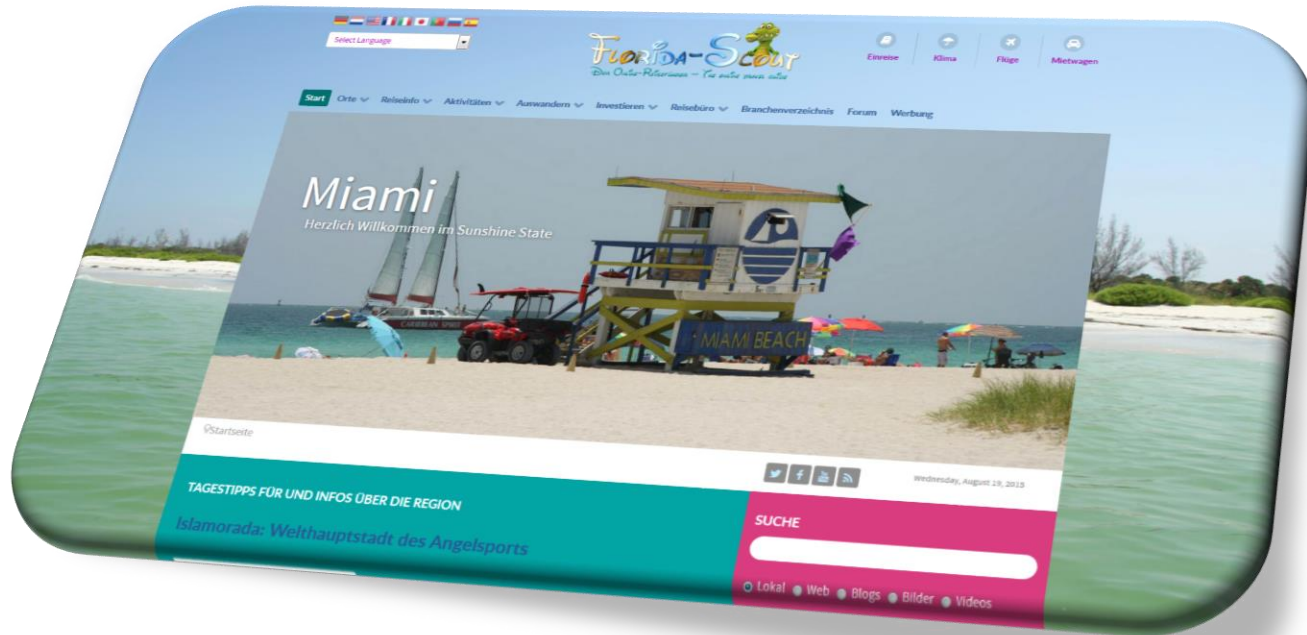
Select Language

FLORIDA-SCOUT
Dein Online-Reiseführer – The online travel guide

Einreise Klima Flüge Mietwagen

Start Orte Reiseinfo Aktivitäten Auswandern Investieren Reisebüro Branchenverzeichnis Forum Werbung

Miami
Herzlich Willkommen im Sunshine State

MIAMI BEACH

Startseite

Wednesday, August 19, 2015

TAGESTIPPS FÜR UND INFOS ÜBER DIE REGION

Islamorada: Welthauptstadt des Angelsports

SUCHE

Lokal Web Blogs Bilder Videos